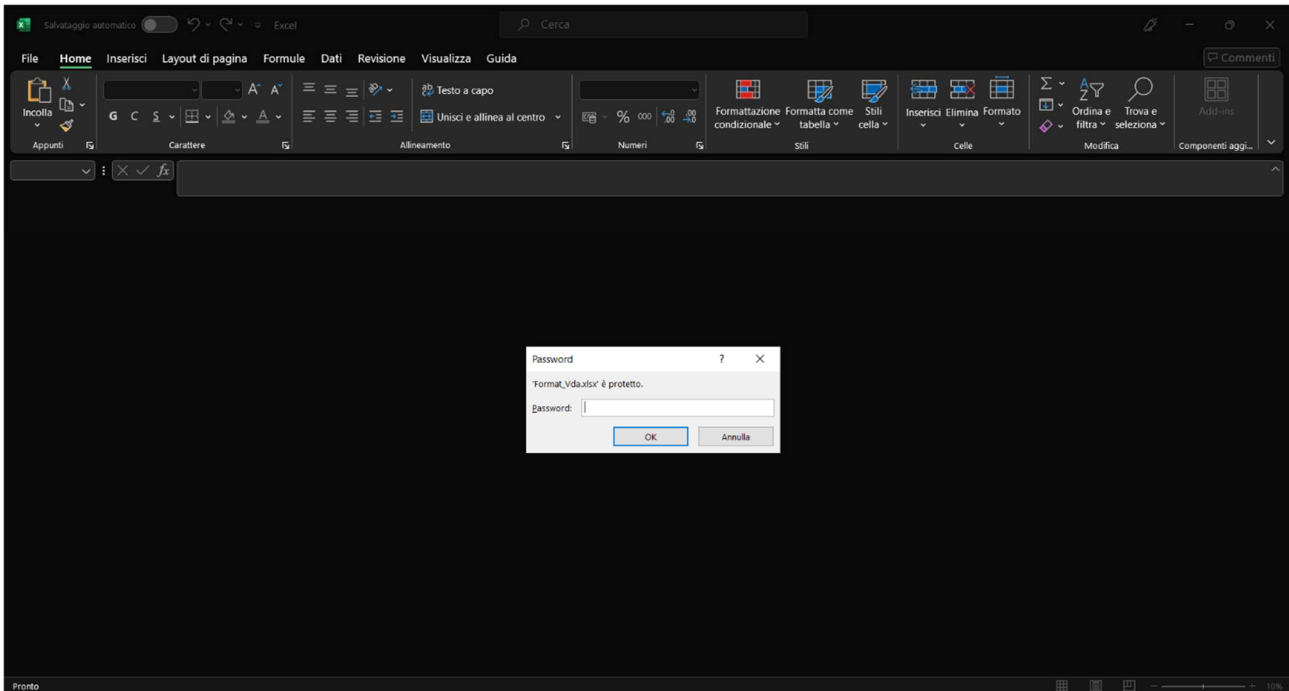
Salvataggio automatico Excel Cerca

File Home Inserisci Layout di pagina Formule Dati Revisione Visualizza Guida Commenti

Incolla
Appunti

G C S A
Carattere

Testo a capo
Unisci e allinea al centro
Allineamento

% 000
Numeri

Formattazione condizionale Formatta come tabella Stili cella
Stili

Inserisci Elimina Formato
Celle

Ordina e filtra Trova e seleziona
Modifica

Add-ins
Componenti aggi...

$fx$

Password ? ✕

'Format_Vda.xlsx' è protetto.

Password:

OK Annulla

Pronto

10%